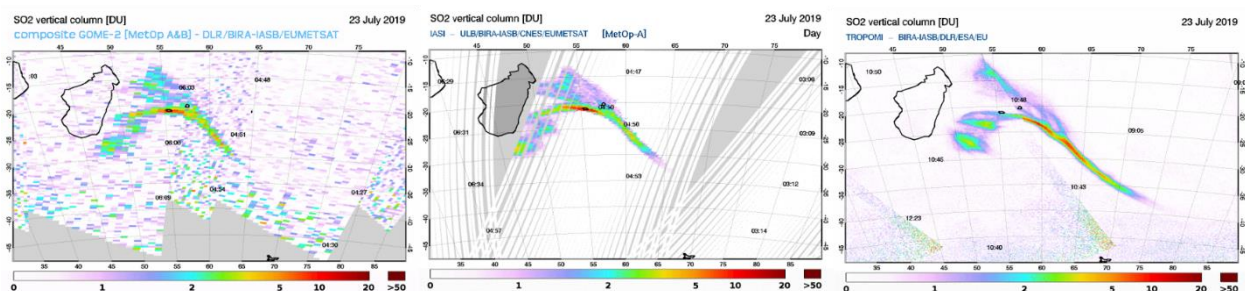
SO2 vertical column [DU]
23 July 2019
composite GOME-2 [MetOp A&B] - DLR/BIRA-IASB/EUMETSAT

45 50 55 60 65 70 75
-10 -15 -20 -25 -30 -35 -40 -45
:03
06:03
04:48
04:51
06:06
04:54
04:57
06:09
04:30
35 40 45 50 55 60 65 70 75 80 85
0 1 2 5 10 20 >50

SO2 vertical column [DU]
23 July 2019
IASI - ULB/BIRA-IASB/CNES/EUMETSAT [MetOp-A]
Day

45 50 55 60 65 70 75
-10 -15 -20 -25 -30 -35 -40 -45
06:29
04:47
03:06
06:30
04:50
03:09
06:21
06:24
04:53
03:12
04:57
03:14
35 40 45 50 55 60 65 70 75 80 85
0 1 2 5 10 20 >50

SO2 vertical column [DU]
23 July 2019
TROPOMI - BIRA-IASB/DLR/ESA/EU

45 50 55 60 65 70 75
-10 -15 -20 -25 -30 -35 -40 -45
10:50
10:48
09:05
10:45
10:43
12:23
10:40
35 40 45 50 55 60 65 70 75 80 85
0 1 2 5 10 20 >50